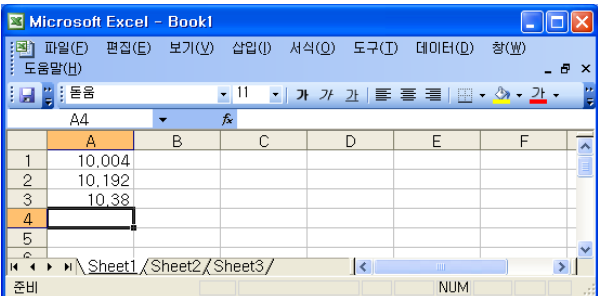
Microsoft Excel - Book1

파일(F) 편집(E) 보기(V) 삽입(I) 서식(O) 도구(T) 데이터(D) 창(W)
도움말(H)

돋움 11 가 가 가 가

A4 fx

|   | A | B | C | D | E | F |
|---|---|---|---|---|---|---|
| 1 | 10,004 | | | | | |
| 2 | 10,192 | | | | | |
| 3 | 10,38 | | | | | |
| 4 | | | | | | |
| 5 | | | | | | |

Sheet1 Sheet2 Sheet3

준비 NUM